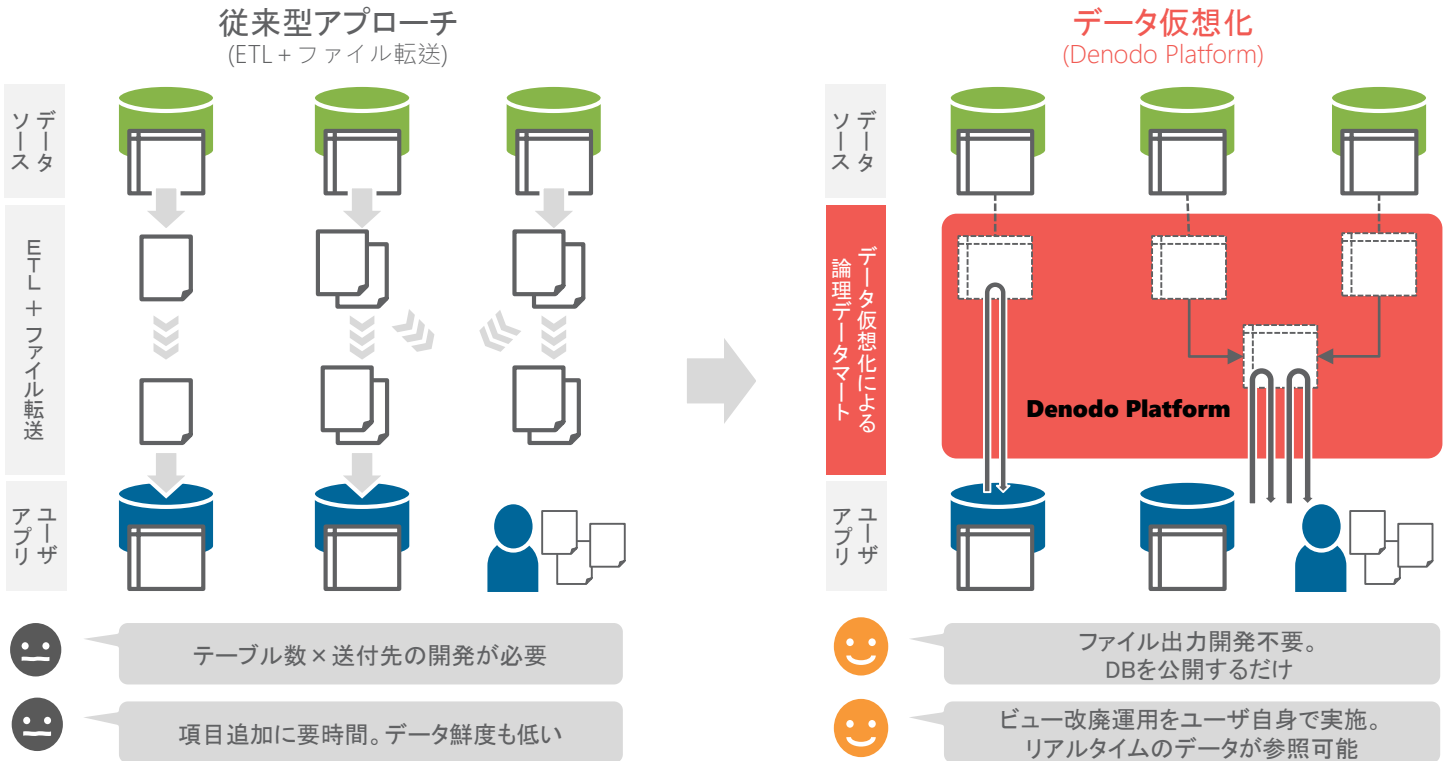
従来型アプローチ
(ETL + ファイル転送)

データソース

ETL + ファイル転送

ユーザアプリ

テーブル数×送付先の開発が必要

項目追加に要時間。データ鮮度も低い

データ仮想化
(Denodo Platform)

データソース

データ仮想化による論理データマート

Denodo Platform

ユーザアプリ

ファイル出力開発不要。
DBを公開するだけ

ビュー改廃運用をユーザ自身で実施。
リアルタイムのデータが参照可能